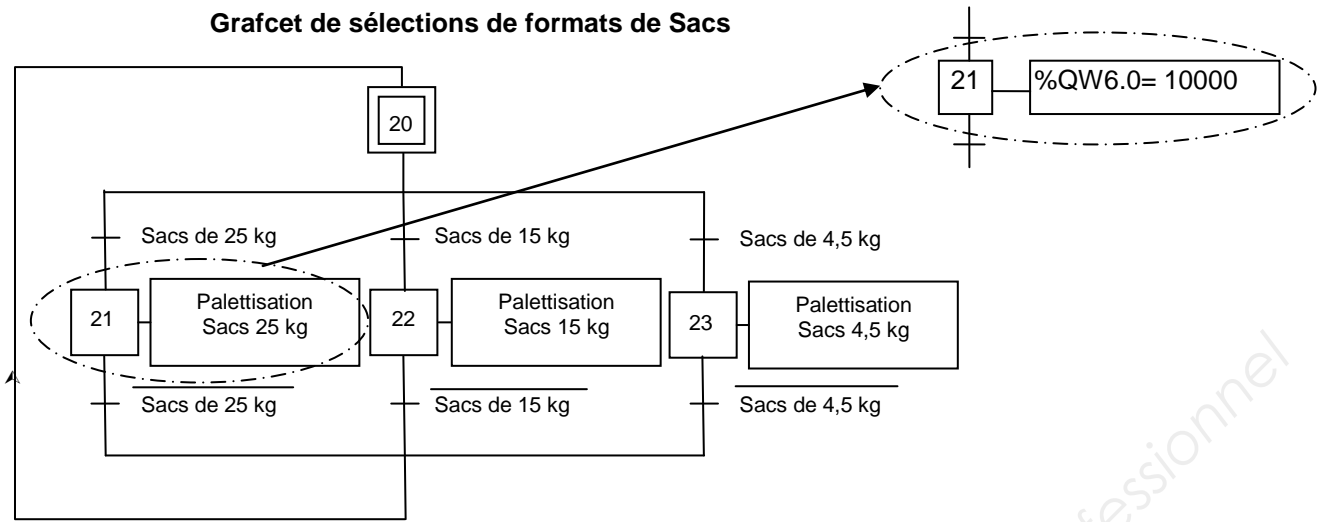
Grafcet de sélections de formats de Sacs

21 %QW6.0= 10000

20

Sacs de 25 kg
Sacs de 15 kg
Sacs de 4,5 kg

21 Palettisation Sacs 25 kg
22 Palettisation Sacs 15 kg
23 Palettisation Sacs 4,5 kg

$\overline{\text{Sacs de 25 kg}}$
$\overline{\text{Sacs de 15 kg}}$
$\overline{\text{Sacs de 4,5 kg}}$

essionnel